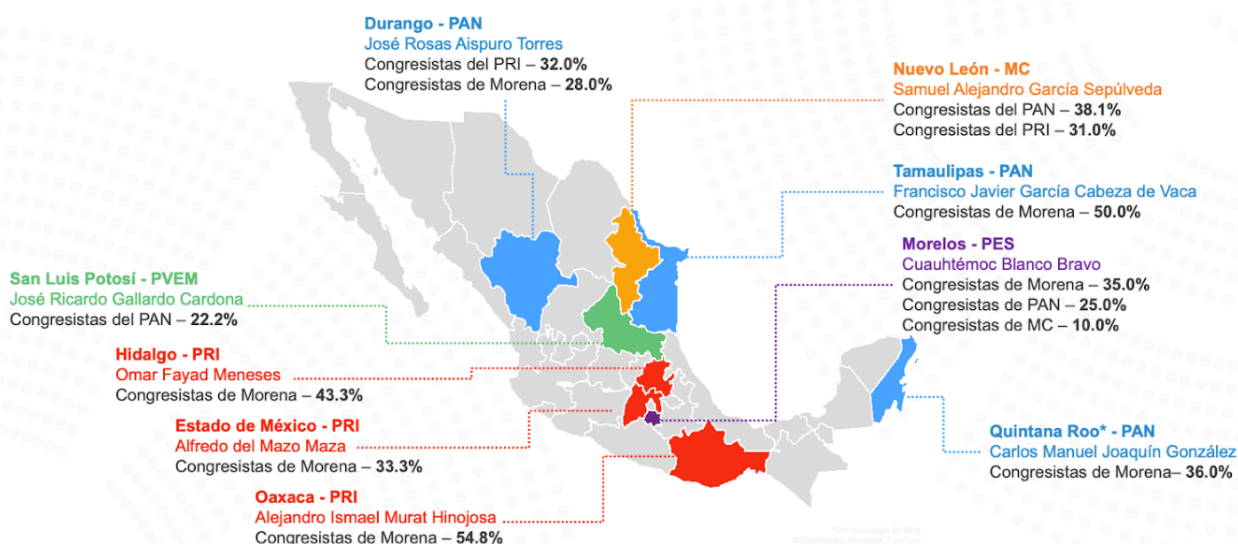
Durango - PAN
José Rosas Aispuro Torres
Congresistas del PRI – 32.0%
Congresistas de Morena – 28.0%

Nuevo León - MC
Samuel Alejandro García Sepúlveda
Congresistas del PAN – 38.1%
Congresistas del PRI – 31.0%

Tamaulipas - PAN
Francisco Javier García Cabeza de Vaca
Congresistas de Morena – 50.0%

Morelos - PES
Cuauhtémoc Blanco Bravo
Congresistas de Morena – 35.0%
Congresistas de PAN – 25.0%
Congresistas de MC – 10.0%

San Luis Potosí - PVEM
José Ricardo Gallardo Cardona
Congresistas del PAN – 22.2%

Hidalgo - PRI
Omar Fayad Meneses
Congresistas de Morena – 43.3%

Estado de México - PRI
Alfredo del Mazo Maza
Congresistas de Morena – 33.3%

Quintana Roo* - PAN
Carlos Manuel Joaquín González
Congresistas de Morena– 36.0%

Oaxaca - PRI
Alejandro Ismael Murat Hinojosa
Congresistas de Morena – 54.8%

Con tecnología de Bing
© GeoNames, Microsoft, TomTom